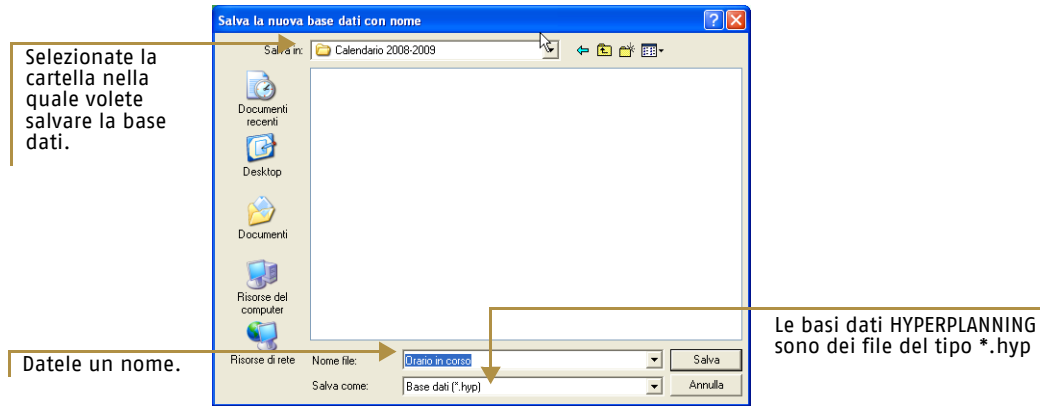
Salva la nuova base dati con nome

Salva in: Calendario 2008-2009

Selezionate la cartella nella quale volete salvare la base dati.

Documenti recenti

Desktop

Documenti

Risorse del computer

Risorse di rete

Nome file: Orario in corso

Salva come: Base dati (*.hyp)

Salva

Annulla

Datele un nome.

Le basi dati HYPERPLANNING sono dei file del tipo *.hyp